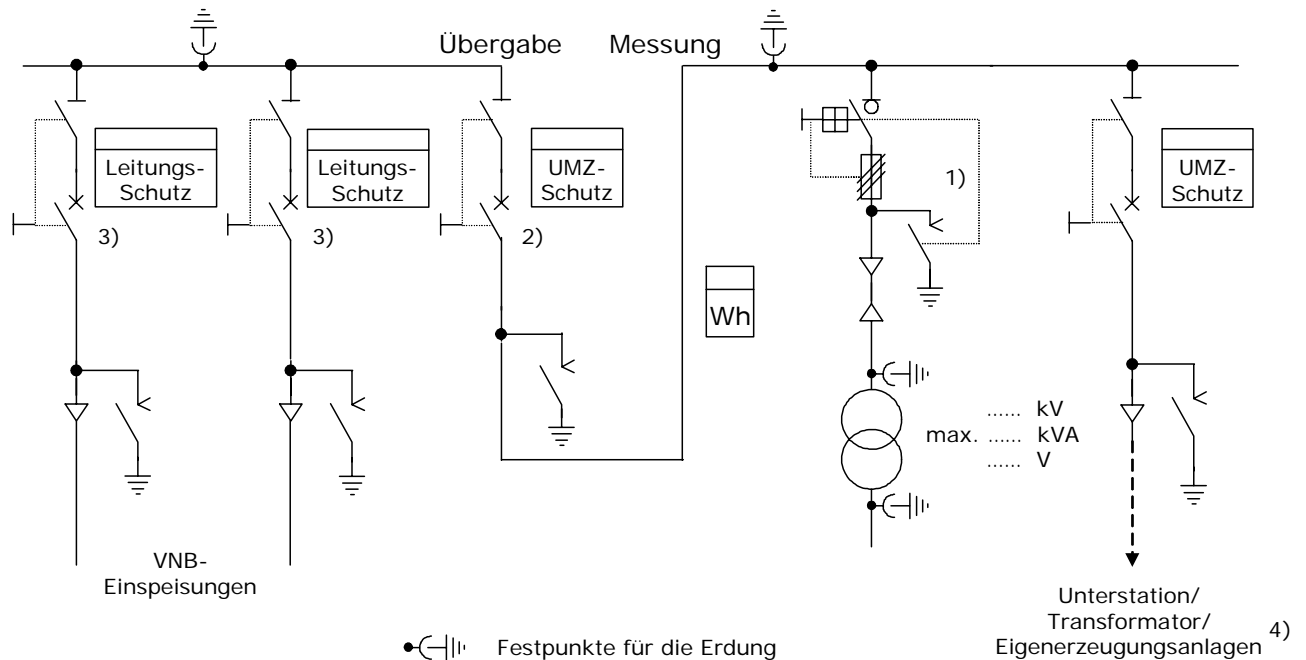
Übergabe Messung

Leitungs-Schutz

Leitungs-Schutz

UMZ-Schutz

UMZ-Schutz

3)

3)

2)

1)

Wh

...... kV
max. ...... kVA
...... V

VNB-Einspeisungen

Unterstation/ Transformator/ Eigenerzeugungsanlagen 4)

Festpunkte für die Erdung